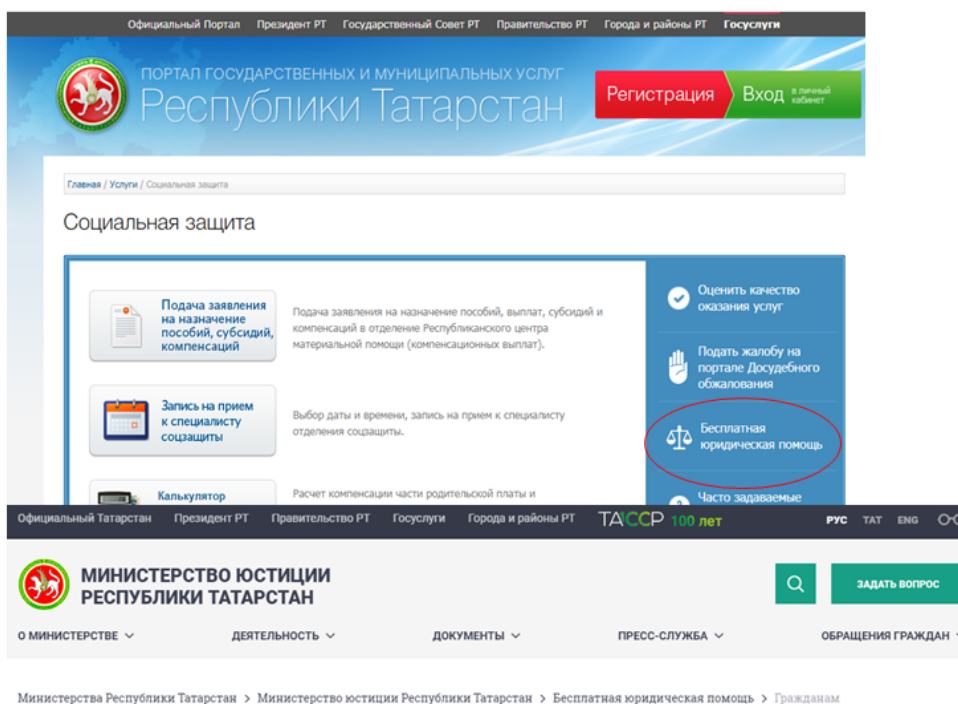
Официальный Портал Президент РТ Государственный Совет РТ Правительство РТ Города и районы РТ Госуслуги

ПОРТАЛ ГОСУДАРСТВЕННЫХ И МУНИЦИПАЛЬНЫХ УСЛУГ
Республики Татарстан

Регистрация Вход в личный кабинет

Главная / Услуги / Социальная защита

Социальная защита

Подача заявления на назначение пособий, субсидий, компенсаций

Подача заявления на назначение пособий, выплат, субсидий и компенсаций в отделение Республиканского центра материальной помощи (компенсационных выплат).

Запись на прием к специалисту соцзащиты

Выбор даты и времени, запись на прием к специалисту отделения соцзащиты.

Калькулятор

Расчет компенсации части родительской платы и

Оценить качество оказания услуг

Подать жалобу на портале Досудебного обжалования

Бесплатная юридическая помощь

Часто задаваемые

Официальный Татарстан Президент РТ Правительство РТ Госуслуги Города и районы РТ ТАССР 100 лет РУС ТАТ ENG

МИНИСТЕРСТВО ЮСТИЦИИ РЕСПУБЛИКИ ТАТАРСТАН

ЗАДАТЬ ВОПРОС

О МИНИСТЕРСТВЕ ДЕЯТЕЛЬНОСТЬ ДОКУМЕНТЫ ПРЕСС-СЛУЖБА ОБРАЩЕНИЯ ГРАЖДАН

Министерства Республики Татарстан > Министерство юстиции Республики Татарстан > Бесплатная юридическая помощь > Гражданам